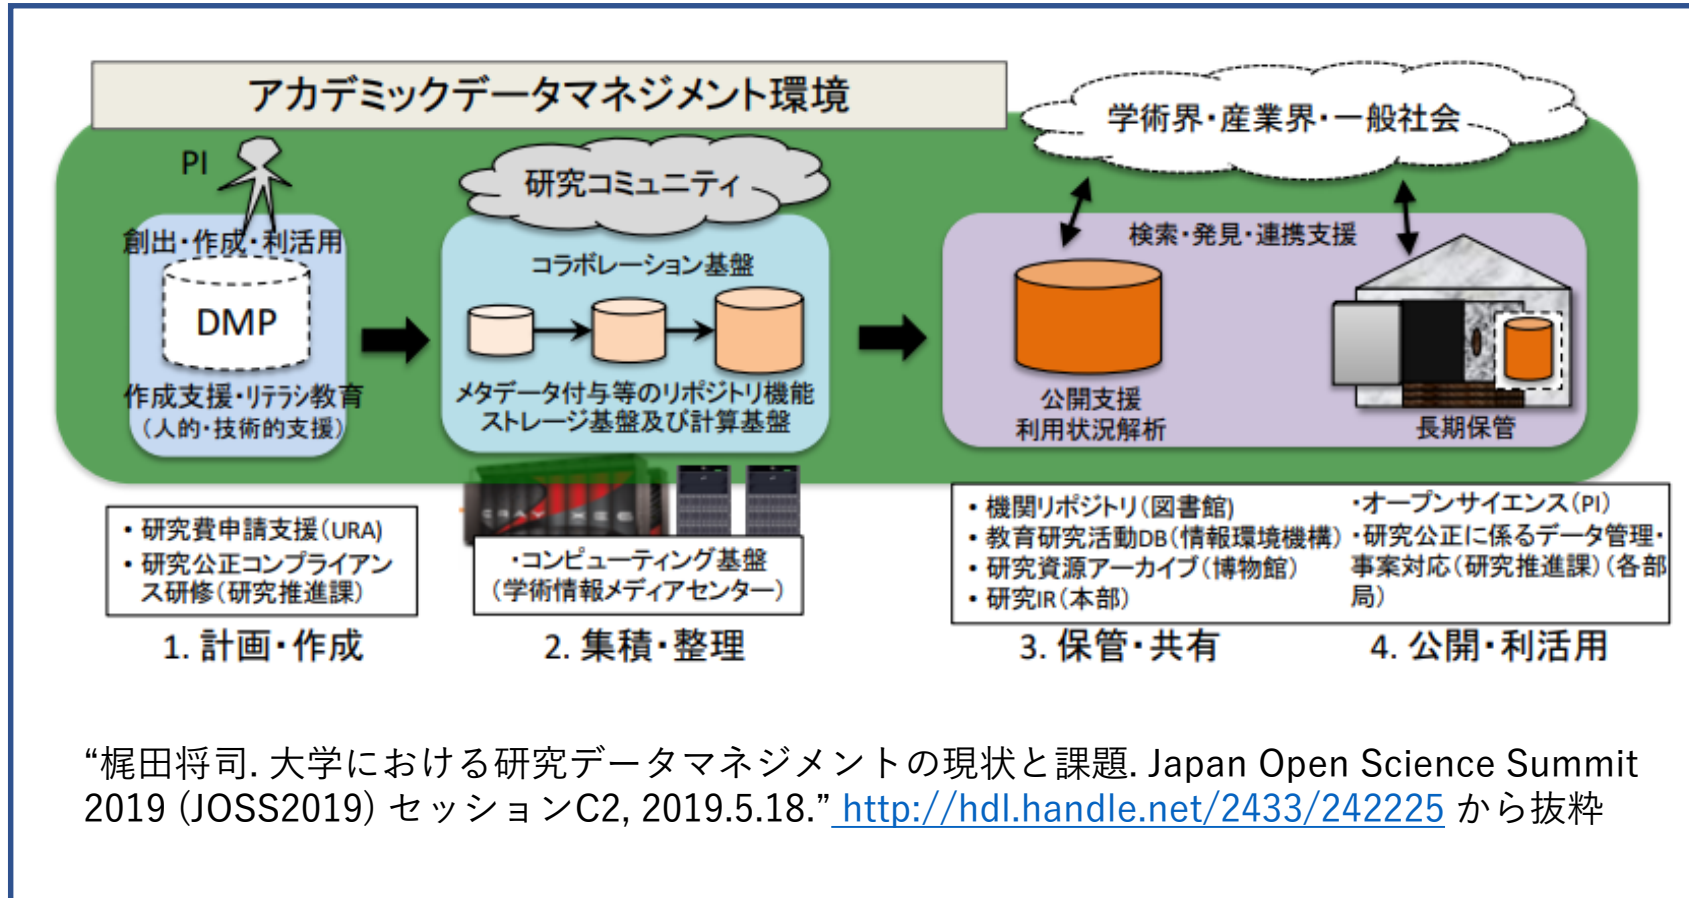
アカデミックデータマネジメント環境

学術界・産業界・一般社会

PI

研究コミュニティ

創出・作成・利活用

DMP

作成支援・リテラシ教育
（人的・技術的支援）

コラボレーション基盤

メタデータ付与等のリポジトリ機能
ストレージ基盤及び計算基盤

検索・発見・連携支援

公開支援
利用状況解析

長期保管

• 研究費申請支援（URA）
• 研究公正コンプライアンス研修（研究推進課）

・コンピューティング基盤
（学術情報メディアセンター）

• 機関リポジトリ（図書館）
• 教育研究活動DB（情報環境機構）
• 研究資源アーカイブ（博物館）
• 研究IR（本部）

・オープンサイエンス（PI）
・研究公正に係るデータ管理・事案対応（研究推進課）（各部局）

1. 計画・作成

2. 集積・整理

3. 保管・共有

4. 公開・利活用

“梶田将司. 大学における研究データマネジメントの現状と課題. Japan Open Science Summit 2019 (JOSS2019) セッションC2, 2019.5.18.” http://hdl.handle.net/2433/242225 から抜粋